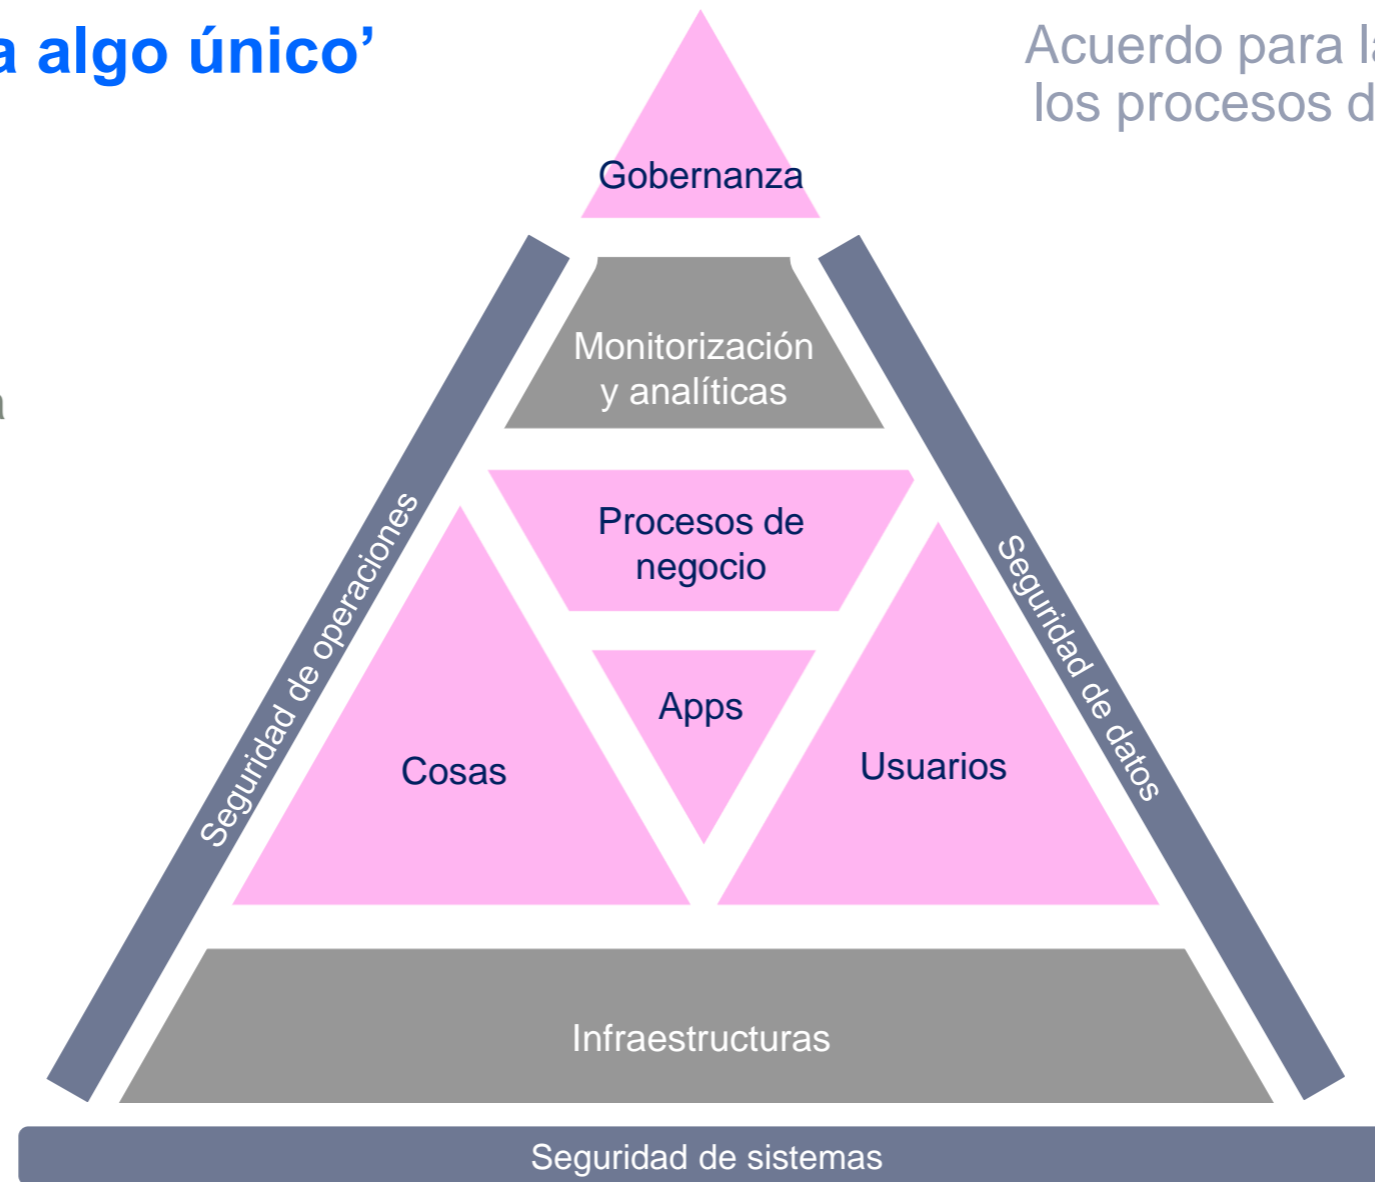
a algo único'

Acuerdo para l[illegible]
los procesos d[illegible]

Gobernanza

Monitorización y analíticas

Procesos de negocio

Apps

Cosas

Usuarios

Seguridad de operaciones

Seguridad de datos

Infraestructuras

Seguridad de sistemas